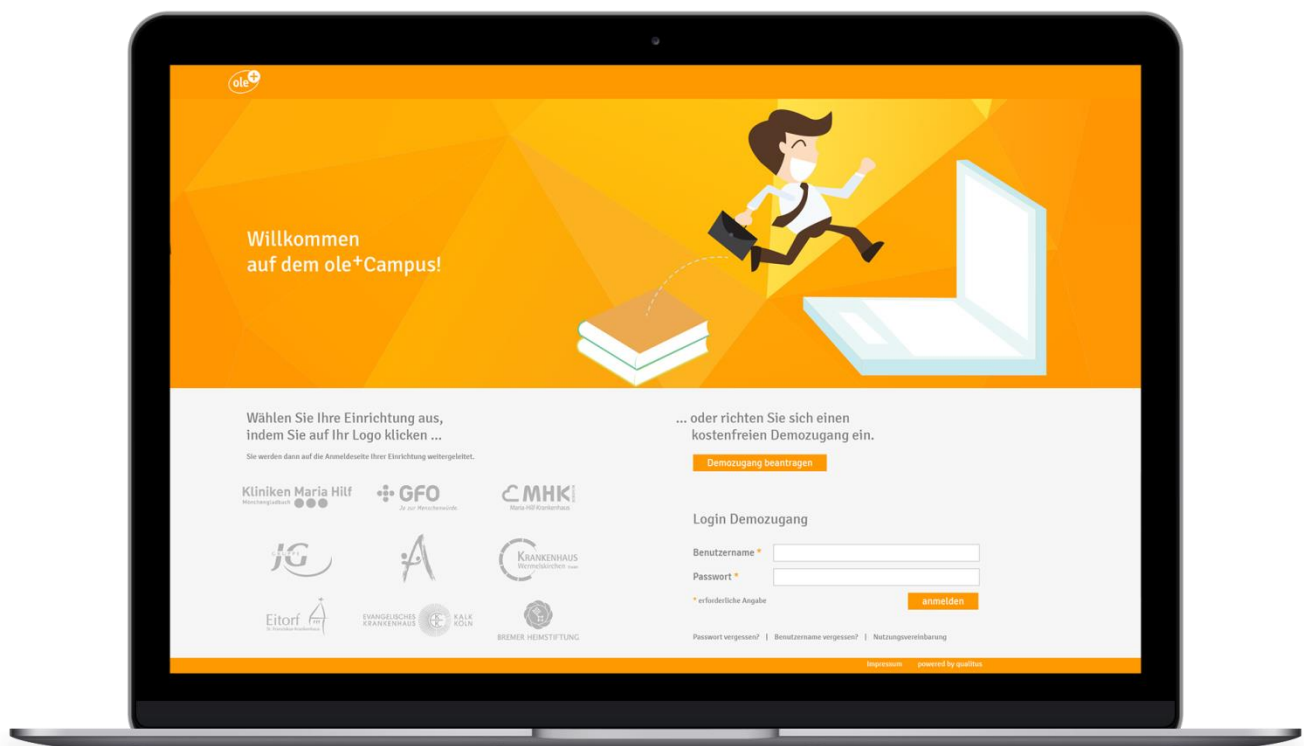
ole+

Willkommen auf dem ole$^{+}$Campus!

Wählen Sie Ihre Einrichtung aus, indem Sie auf Ihr Logo klicken ...

Sie werden dann auf die Anmeldeseite Ihrer Einrichtung weitergeleitet.

Kliniken Maria Hilf Mönchengladbach

GFO Zu den Menschen würde

MHK Maria-Hilf-Krankenhaus

JG

Krankenhaus Wermelskirchen GmbH

Eitorf

Evangelisches Krankenhaus Kalk Köln

Bremer Heimstiftung

... oder richten Sie sich einen kostenfreien Demozugang ein.

Demozugang beantragen

Login Demozugang

Benutzername *

Passwort *

* erforderliche Angabe

anmelden

Passwort vergessen? | Benutzername vergessen? | Nutzungsvereinbarung

Impressum powered by qualitus